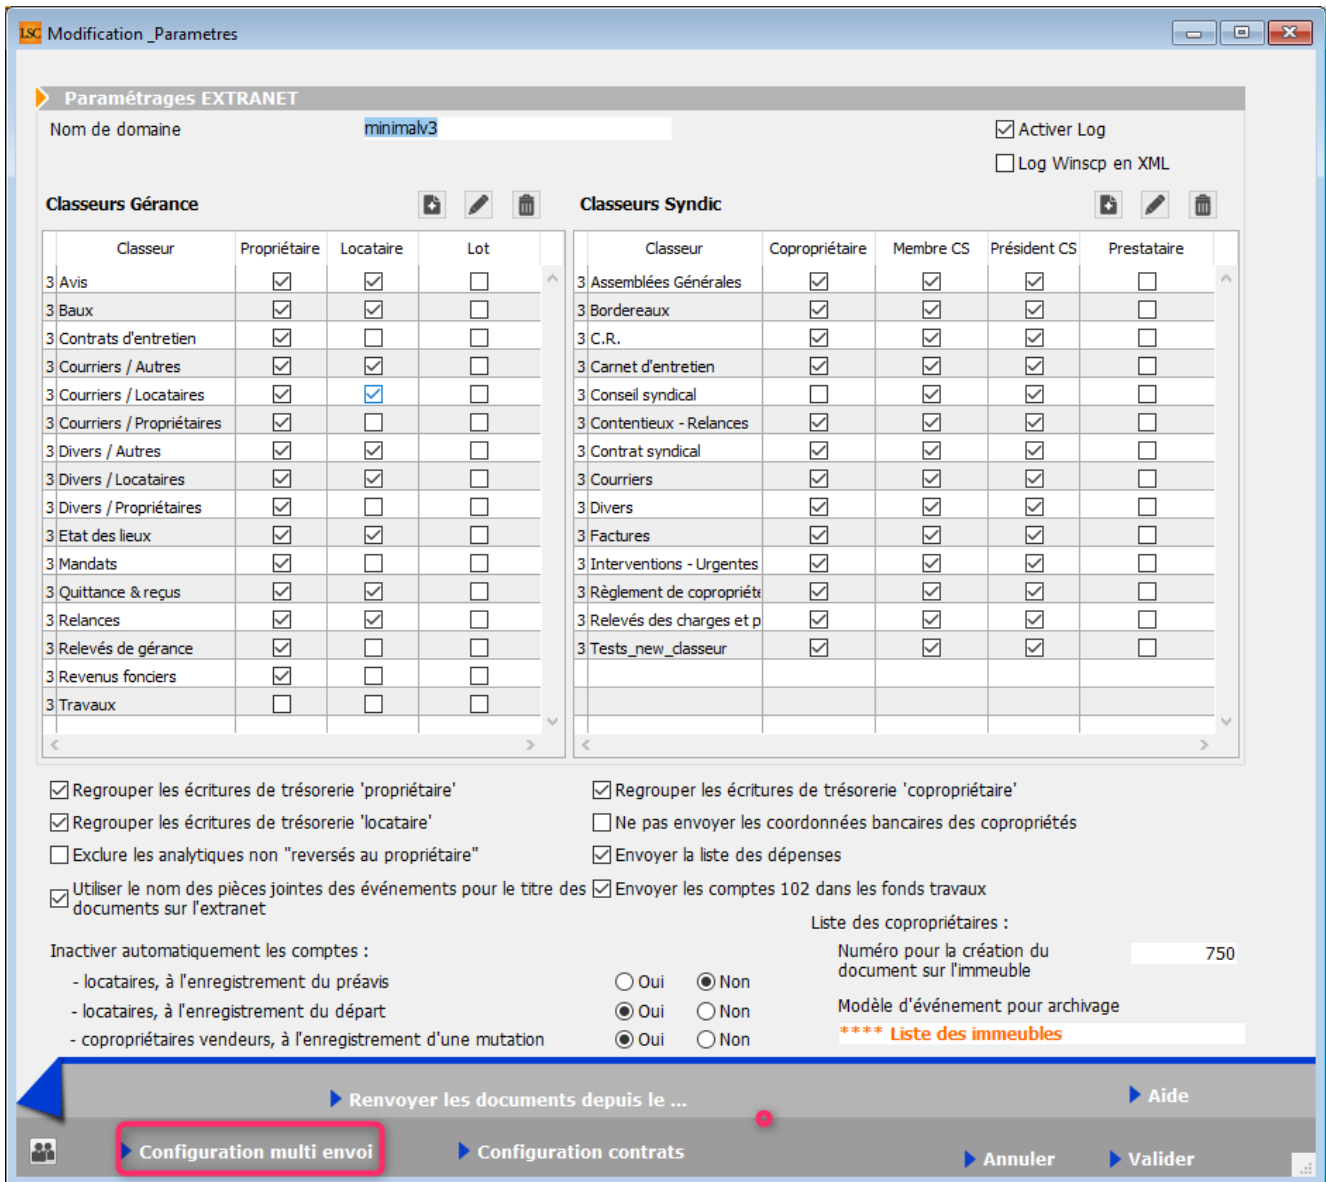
LSC Modification _Parametres

Paramétrages EXTRANET

Nom de domaine minimalv3

Activer Log
Log Winscp en XML

Classeurs Gérance

| Classeur | Propriétaire | Locataire | Lot |
|---|---|---|---|
| 3 Avis | ☑ | ☑ | ☐ |
| 3 Baux | ☑ | ☑ | ☐ |
| 3 Contrats d'entretien | ☑ | ☐ | ☐ |
| 3 Courriers / Autres | ☑ | ☑ | ☐ |
| 3 Courriers / Locataires | ☑ | ☑ | ☐ |
| 3 Courriers / Propriétaires | ☑ | ☐ | ☐ |
| 3 Divers / Autres | ☑ | ☑ | ☐ |
| 3 Divers / Locataires | ☑ | ☑ | ☐ |
| 3 Divers / Propriétaires | ☑ | ☐ | ☐ |
| 3 Etat des lieux | ☑ | ☑ | ☐ |
| 3 Mandats | ☑ | ☐ | ☐ |
| 3 Quittance & reçus | ☑ | ☑ | ☐ |
| 3 Relances | ☑ | ☑ | ☐ |
| 3 Relevés de gérance | ☑ | ☐ | ☐ |
| 3 Revenus fonciers | ☑ | ☐ | ☐ |
| 3 Travaux | ☐ | ☐ | ☐ |

Classeurs Syndic

| Classeur | Copropriétaire | Membre CS | Président CS | Prestataire |
|---|---|---|---|---|
| 3 Assemblées Générales | ☑ | ☑ | ☑ | ☐ |
| 3 Bordereaux | ☑ | ☑ | ☑ | ☐ |
| 3 C.R. | ☑ | ☑ | ☑ | ☐ |
| 3 Carnet d'entretien | ☑ | ☑ | ☑ | ☐ |
| 3 Conseil syndical | ☐ | ☑ | ☑ | ☐ |
| 3 Contentieux - Relances | ☑ | ☑ | ☑ | ☐ |
| 3 Contrat syndical | ☑ | ☑ | ☑ | ☐ |
| 3 Courriers | ☑ | ☑ | ☑ | ☐ |
| 3 Divers | ☑ | ☑ | ☑ | ☐ |
| 3 Factures | ☑ | ☑ | ☑ | ☐ |
| 3 Interventions - Urgentes | ☑ | ☑ | ☑ | ☐ |
| 3 Règlement de copropriété | ☑ | ☑ | ☑ | ☐ |
| 3 Relevés des charges et p | ☑ | ☑ | ☑ | ☐ |
| 3 Tests_new_classeur | ☑ | ☑ | ☑ | ☐ |

Regrouper les écritures de trésorerie 'propriétaire'
Regrouper les écritures de trésorerie 'locataire'
Exclure les analytiques non "reversés au propriétaire"
Utiliser le nom des pièces jointes des événements pour le titre des documents sur l'extranet

Regrouper les écritures de trésorerie 'copropriétaire'
Ne pas envoyer les coordonnées bancaires des copropriétés
Envoyer la liste des dépenses
Envoyer les comptes 102 dans les fonds travaux

Liste des copropriétaires :
Numéro pour la création du document sur l'immeuble 750
Modèle d'événement pour archivage
**** Liste des immeubles

Inactiver automatiquement les comptes :
- locataires, à l'enregistrement du préavis Oui Non
- locataires, à l'enregistrement du départ Oui Non
- copropriétaires vendeurs, à l'enregistrement d'une mutation Oui Non

Renvoyer les documents depuis le ...
Aide
Configuration multi envoi
Configuration contrats
Annuler
Valider